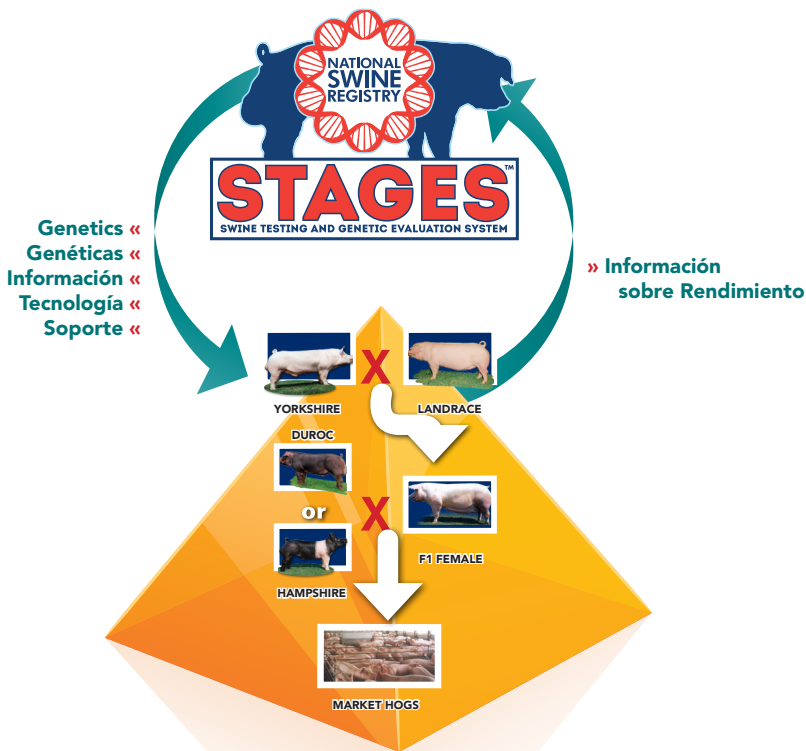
NATIONAL SWINE REGISTRY

STAGES™
SWINE TESTING AND GENETIC EVALUATION SYSTEM

Genetics «
Genéticas «
Información «
Tecnología «
Soporte «

» Información sobre Rendimiento

YORKSHIRE
X
LANDRACE

DUROC
or
HAMPSHIRE
X
F1 FEMALE

MARKET HOGS